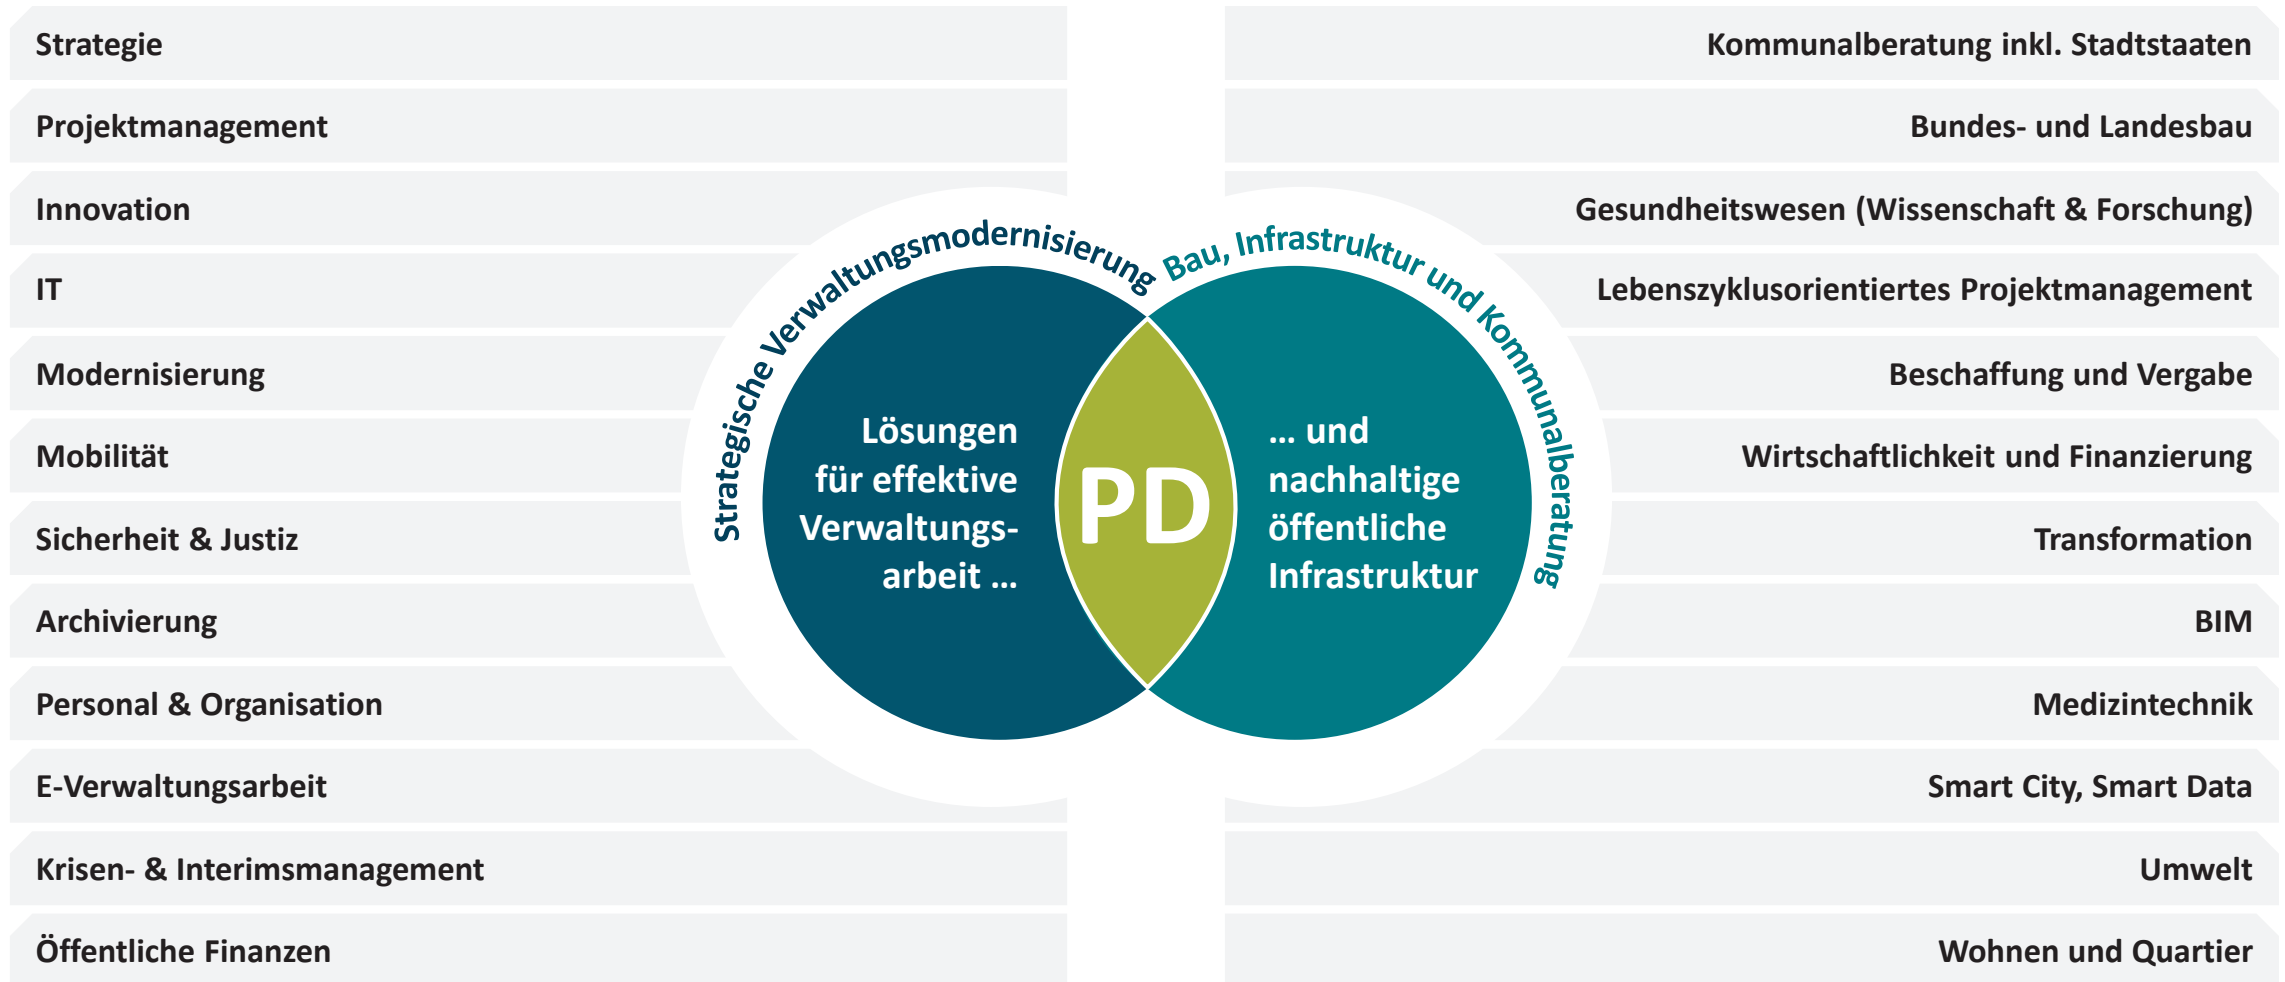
Strategie
Projektmanagement
Innovation
IT
Modernisierung
Mobilität
Sicherheit & Justiz
Archivierung
Personal & Organisation
E-Verwaltungsarbeit
Krisen- & Interimsmanagement
Öffentliche Finanzen

Strategische Verwaltungsmodernisierung

Lösungen für effektive Verwaltungsarbeit …

PD

… und nachhaltige öffentliche Infrastruktur

Bau, Infrastruktur und Kommunalberatung

Kommunalberatung inkl. Stadtstaaten
Bundes- und Landesbau
Gesundheitswesen (Wissenschaft & Forschung)
Lebenszyklusorientiertes Projektmanagement
Beschaffung und Vergabe
Wirtschaftlichkeit und Finanzierung
Transformation
BIM
Medizintechnik
Smart City, Smart Data
Umwelt
Wohnen und Quartier